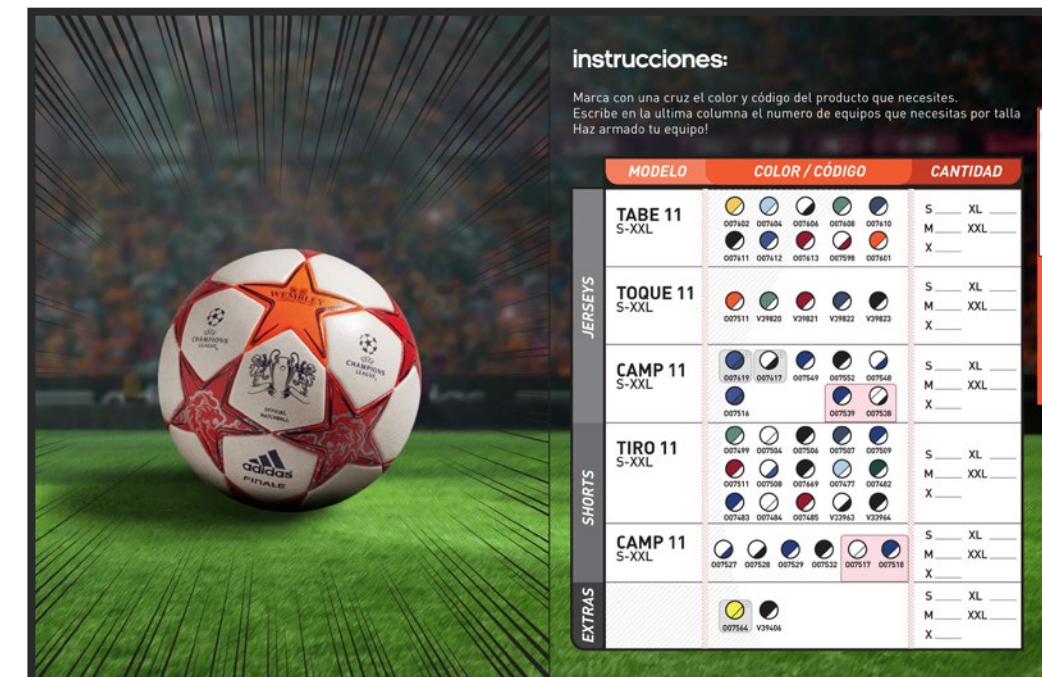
WEMBLEY
CHAMPIONS LEAGUE
CHAMPIONS LEAGUE
CHAMPIONS LEAGUE
OFFICIAL MATCHBALL
adidas
FINALE

instrucciones:

Marca con una cruz el color y código del producto que necesites.
Escribe en la ultima columna el numero de equipos que necesitas por talla
Haz armado tu equipo!

| | MODELO | COLOR / CÓDIGO | CANTIDAD |
|---|---|---|---|
| JERSEYS | TABE 11 S-XXL | 007602 007604 007606 007608 007610 007611 007612 007613 007598 007601 | S ____ XL ____ M ____ XXL ____ X ____ |
| | TOQUE 11 S-XXL | 007511 V39820 V39821 V39822 V39823 | S ____ XL ____ M ____ XXL ____ X ____ |
| | CAMP 11 S-XXL | 007619 007617 007549 007552 007548 007516 007539 007538 | S ____ XL ____ M ____ XXL ____ X ____ |
| SHORTS | TIRO 11 S-XXL | 007499 007504 007506 007507 007509 007511 007508 007669 007477 007482 007483 007484 007485 V33963 V33964 | S ____ XL ____ M ____ XXL ____ X ____ |
| | CAMP 11 S-XXL | 007527 007528 007529 007532 007517 007518 | S ____ XL ____ M ____ XXL ____ X ____ |
| EXTRAS | | 007564 V39406 | S ____ XL ____ M ____ XXL ____ X ____ |